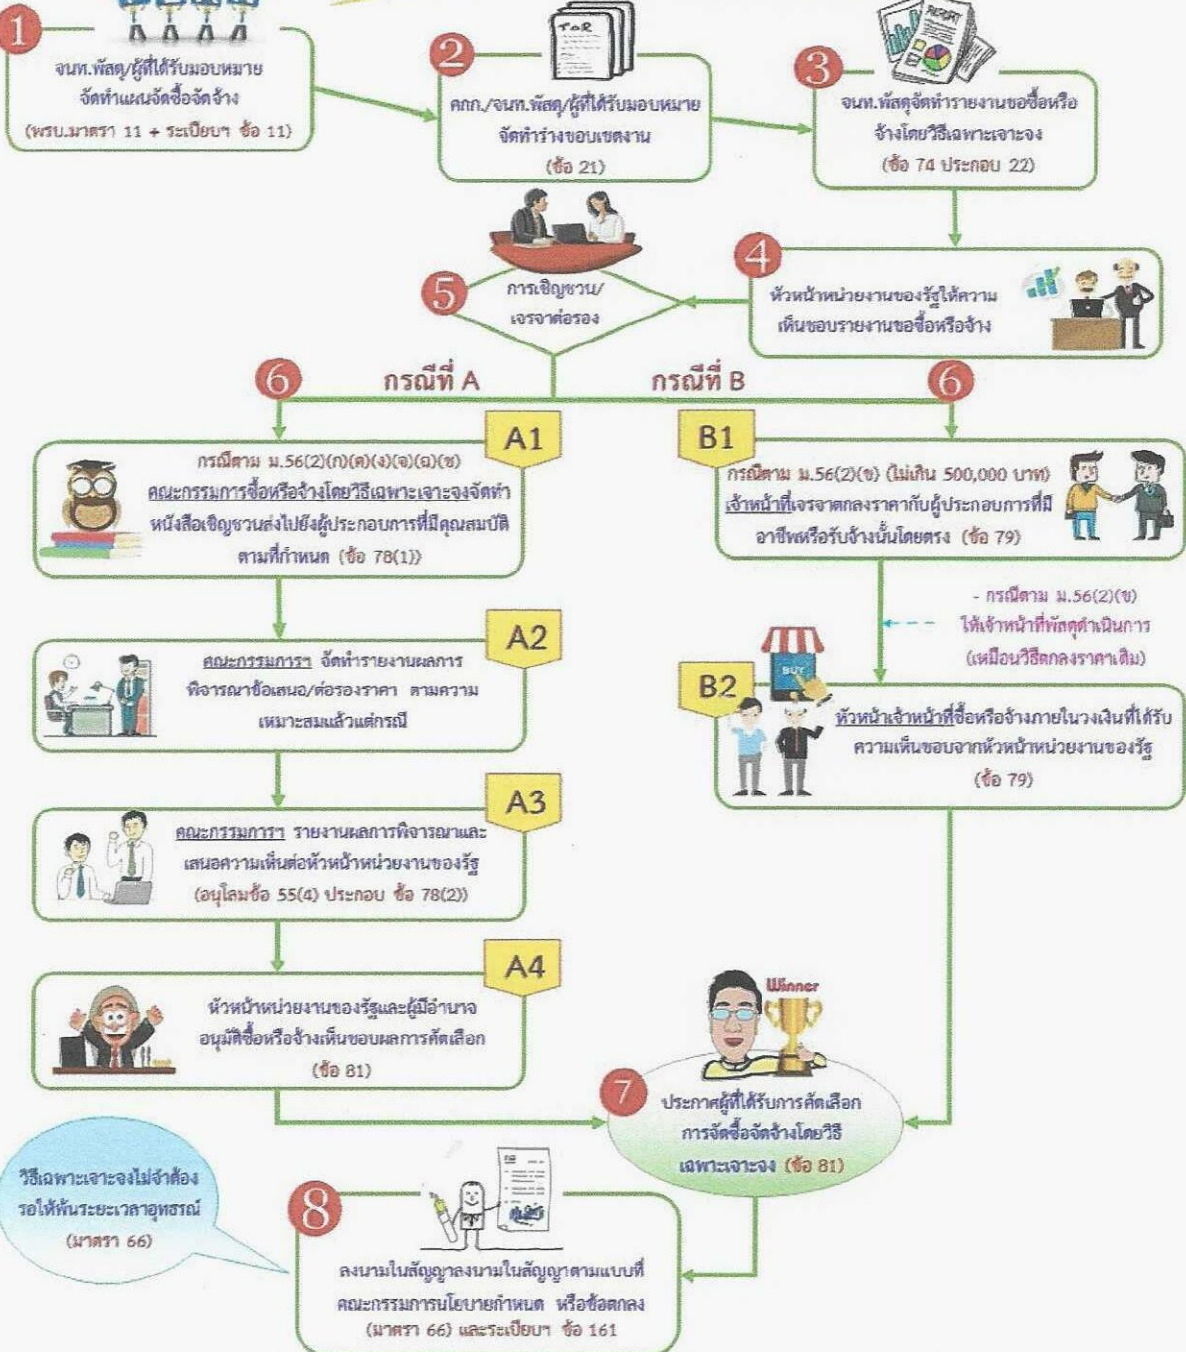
1
จนท.พัสดุ/ผู้ที่ได้รับมอบหมาย จัดทำแผนจัดซื้อจัดจ้าง (พรบ.มาตรา 11 + ระเบียบฯ ข้อ 11)

2
ToR
คกก./จนท.พัสดุ/ผู้ที่ได้รับมอบหมาย จัดทำร่างขอบเขตงาน (ข้อ 21)

3
REPORT
จนท.พัสดุจัดทำรายงานขอซื้อหรือจ้างโดยวิธีเฉพาะเจาะจง (ข้อ 74 ประกอบ 22)

4
หัวหน้าหน่วยงานของรัฐให้ความเห็นชอบรายงานขอซื้อหรือจ้าง

5
การเชิญชวน/ เจรจาต่อรอง

6 กรณีที่ A
กรณีที่ B 6

A1
กรณีตาม ม.56(2)(ก)(ค)(ง)(จ)(ฉ)(ช) คณะกรรมการซื้อหรือจ้างโดยวิธีเฉพาะเจาะจงจัดทำหนังสือเชิญชวนส่งไปยังผู้ประกอบการที่มีคุณสมบัติตามที่กำหนด (ข้อ 78(1))

B1
กรณีตาม ม.56(2)(ข) (ไม่เกิน 500,000 บาท) เจ้าหน้าที่เจรจาตกลงราคากับผู้ประกอบการที่มีอาชีพหรือรับจ้างนั้นโดยตรง (ข้อ 79)

- กรณีตาม ม.56(2)(ข) ให้เจ้าหน้าที่พัสดุดำเนินการ (เหมือนวิธีตกลงราคาเดิม)

A2
คณะกรรมการฯ จัดทำรายงานผลการพิจารณาข้อเสนอ/ต่อรองราคา ตามความเหมาะสมแล้วแต่กรณี

B2
BUY
หัวหน้าเจ้าหน้าที่ซื้อหรือจ้างภายในวงเงินที่ได้รับความเห็นชอบจากหัวหน้าหน่วยงานของรัฐ (ข้อ 79)

A3
คณะกรรมการฯ รายงานผลการพิจารณาและเสนอความเห็นต่อหัวหน้าหน่วยงานของรัฐ (อนุโลมข้อ 55(4) ประกอบ ข้อ 78(2))

A4
หัวหน้าหน่วยงานของรัฐและผู้มีอำนาจอนุมัติซื้อหรือจ้างเห็นชอบผลการคัดเลือก (ข้อ 81)

Winner
7
ประกาศผู้ที่ได้รับการคัดเลือก การจัดซื้อจัดจ้างโดยวิธีเฉพาะเจาะจง (ข้อ 81)

วิธีเฉพาะเจาะจงไม่จำต้องรอให้พ้นระยะเวลาอุทธรณ์ (มาตรา 66)

8
ลงนามในสัญญาลงนามในสัญญาตามแบบที่คณะกรรมการนโยบายกำหนด หรือข้อตกลง (มาตรา 66) และระเบียบฯ ข้อ 161